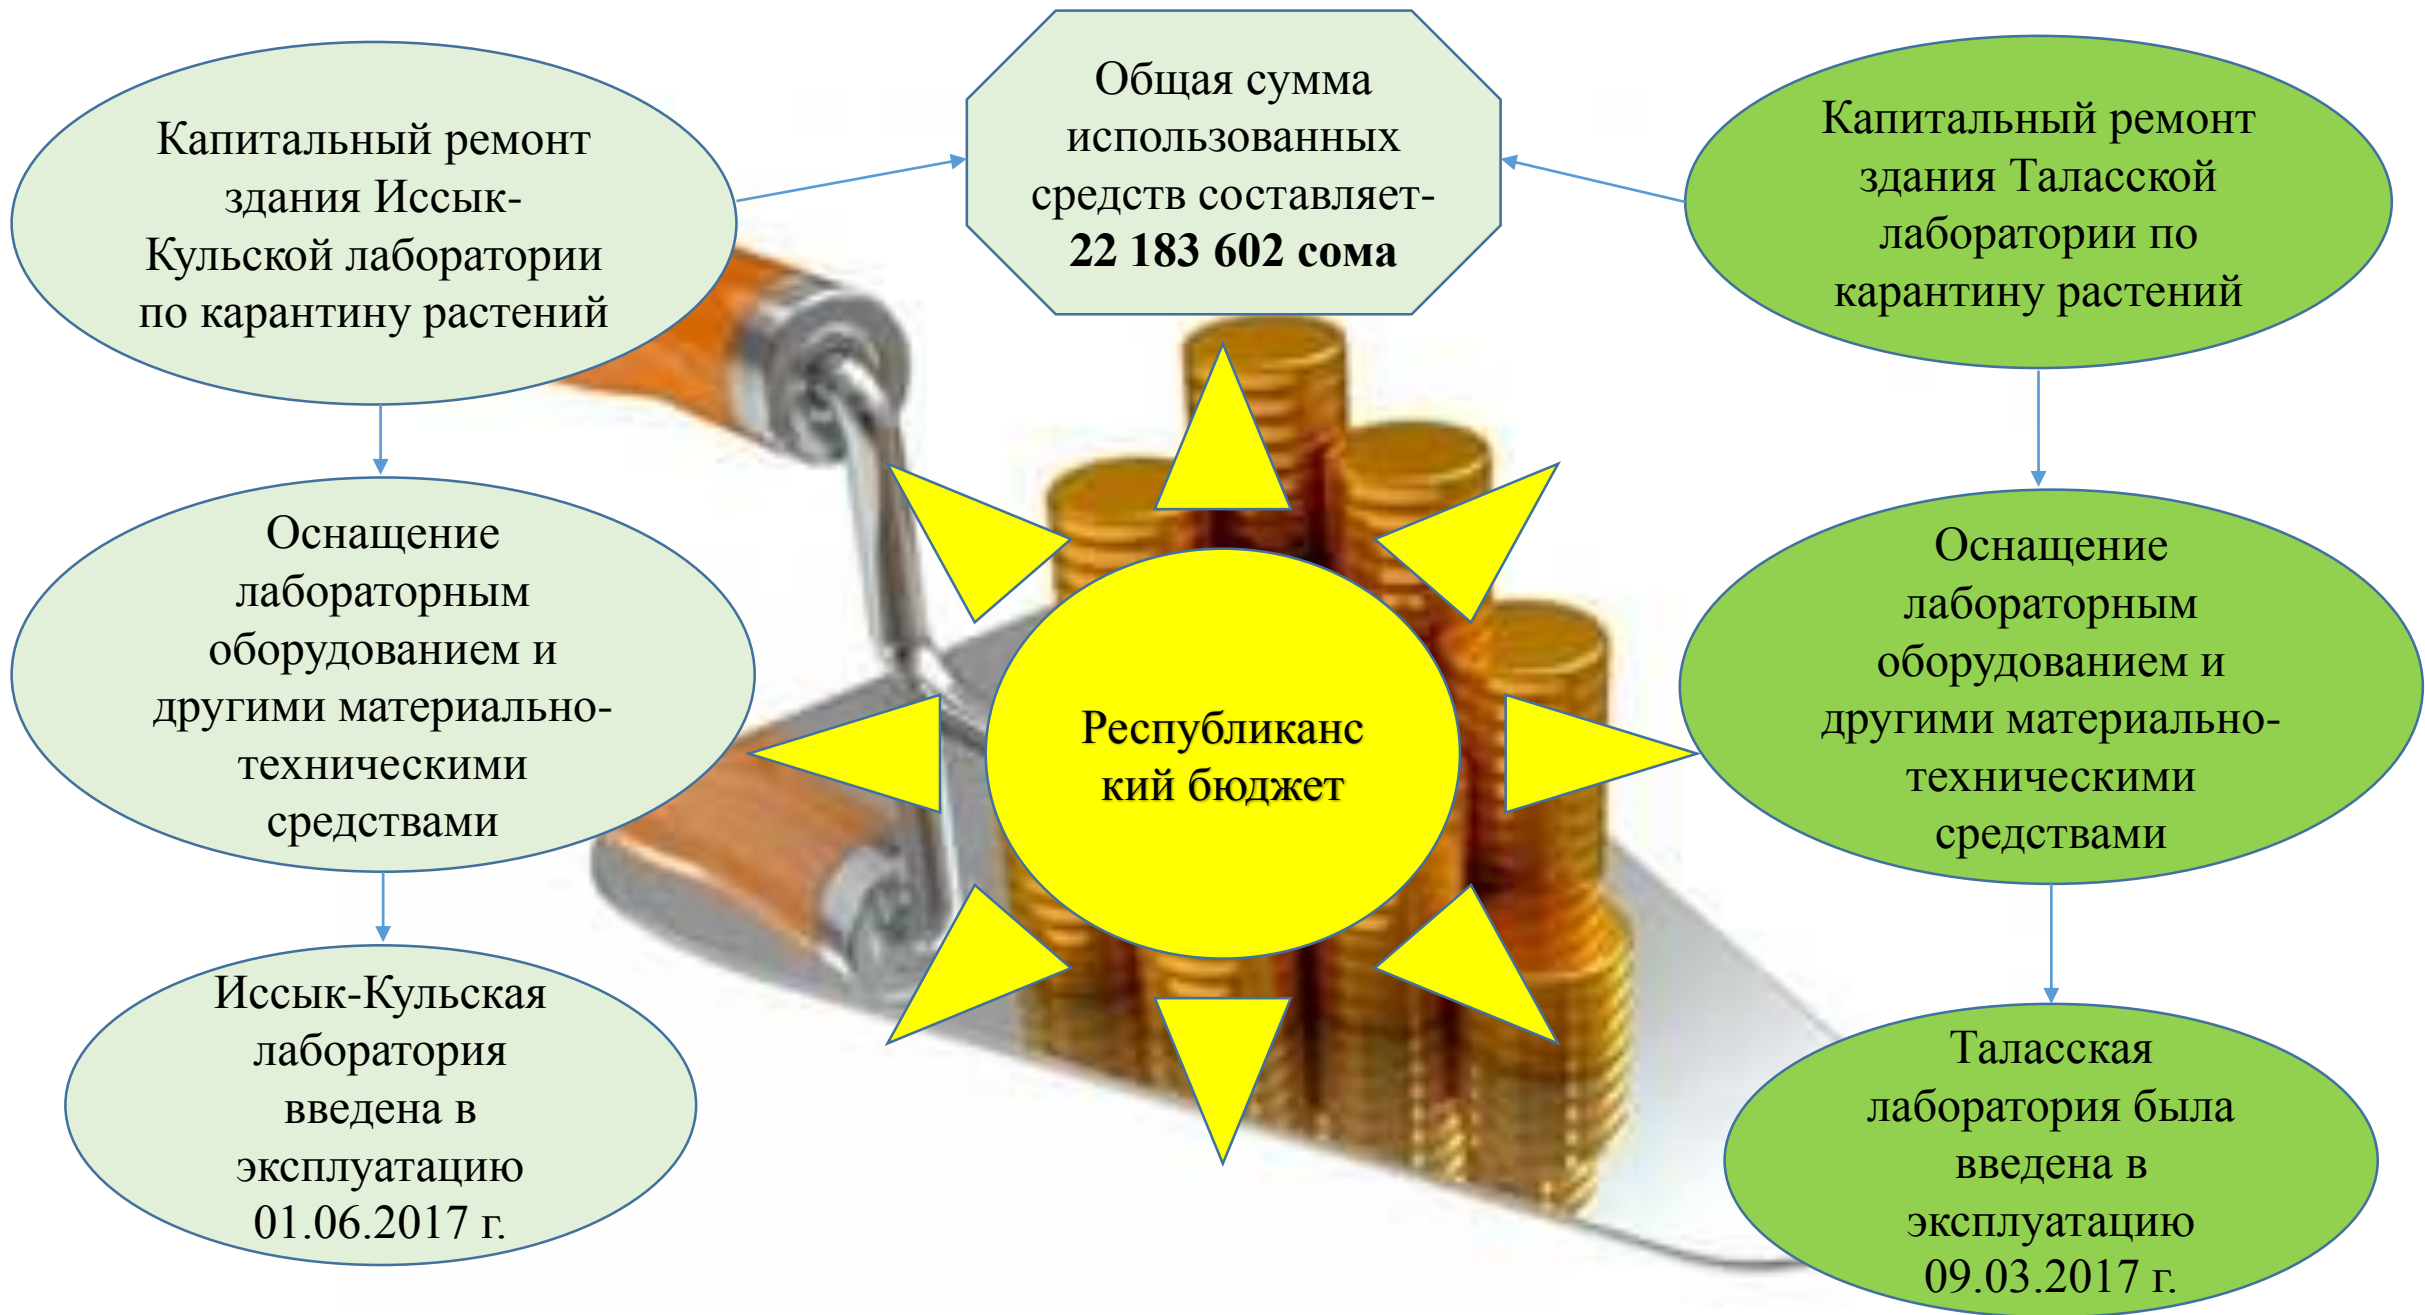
Капитальный ремонт здания Иссык-Кульской лаборатории по карантину растений

Общая сумма использованных средств составляет- **22 183 602 сома**

Капитальный ремонт здания Таласской лаборатории по карантину растений

Оснащение лабораторным оборудованием и другими материально-техническими средствами

Республиканский бюджет

Оснащение лабораторным оборудованием и другими материально-техническими средствами

Иссык-Кульская лаборатория введена в эксплуатацию 01.06.2017 г.

Таласская лаборатория была введена в эксплуатацию 09.03.2017 г.